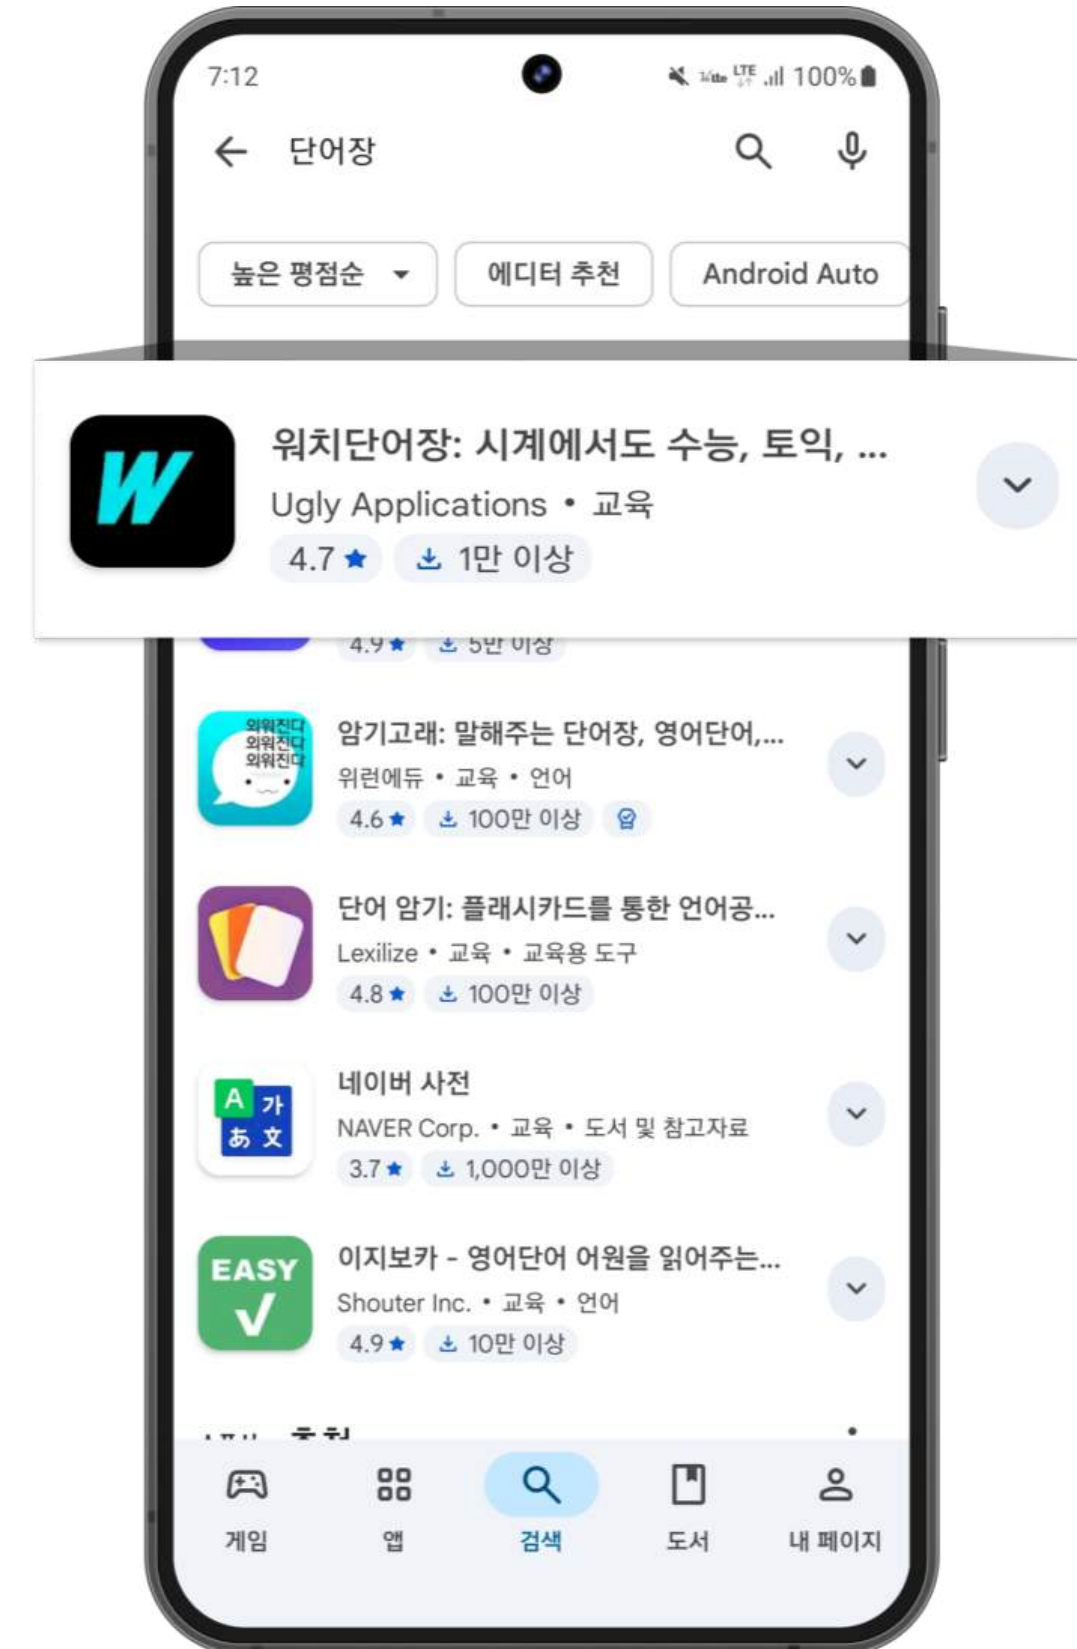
7:12 100%

단어장

높은 평점순 에디터 추천 Android Auto

W
워치단어장: 시계에서도 수능, 토익, ...
Ugly Applications • 교육
4.7 ★ 1만 이상

4.9 ★ 5만 이상

외워진다 외워진다 외워진다
암기고래: 말해주는 단어장, 영어단어,...
위런에듀 • 교육 • 언어
4.6 ★ 100만 이상

단어 암기: 플래시카드를 통한 언어공...
Lexilize • 교육 • 교육용 도구
4.8 ★ 100만 이상

A 가 あ 文
네이버 사전
NAVER Corp. • 교육 • 도서 및 참고자료
3.7 ★ 1,000만 이상

EASY √
이지보카 - 영어단어 어원을 읽어주는...
Shouter Inc. • 교육 • 언어
4.9 ★ 10만 이상

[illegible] 추천

게임 앱 검색 도서 내 페이지